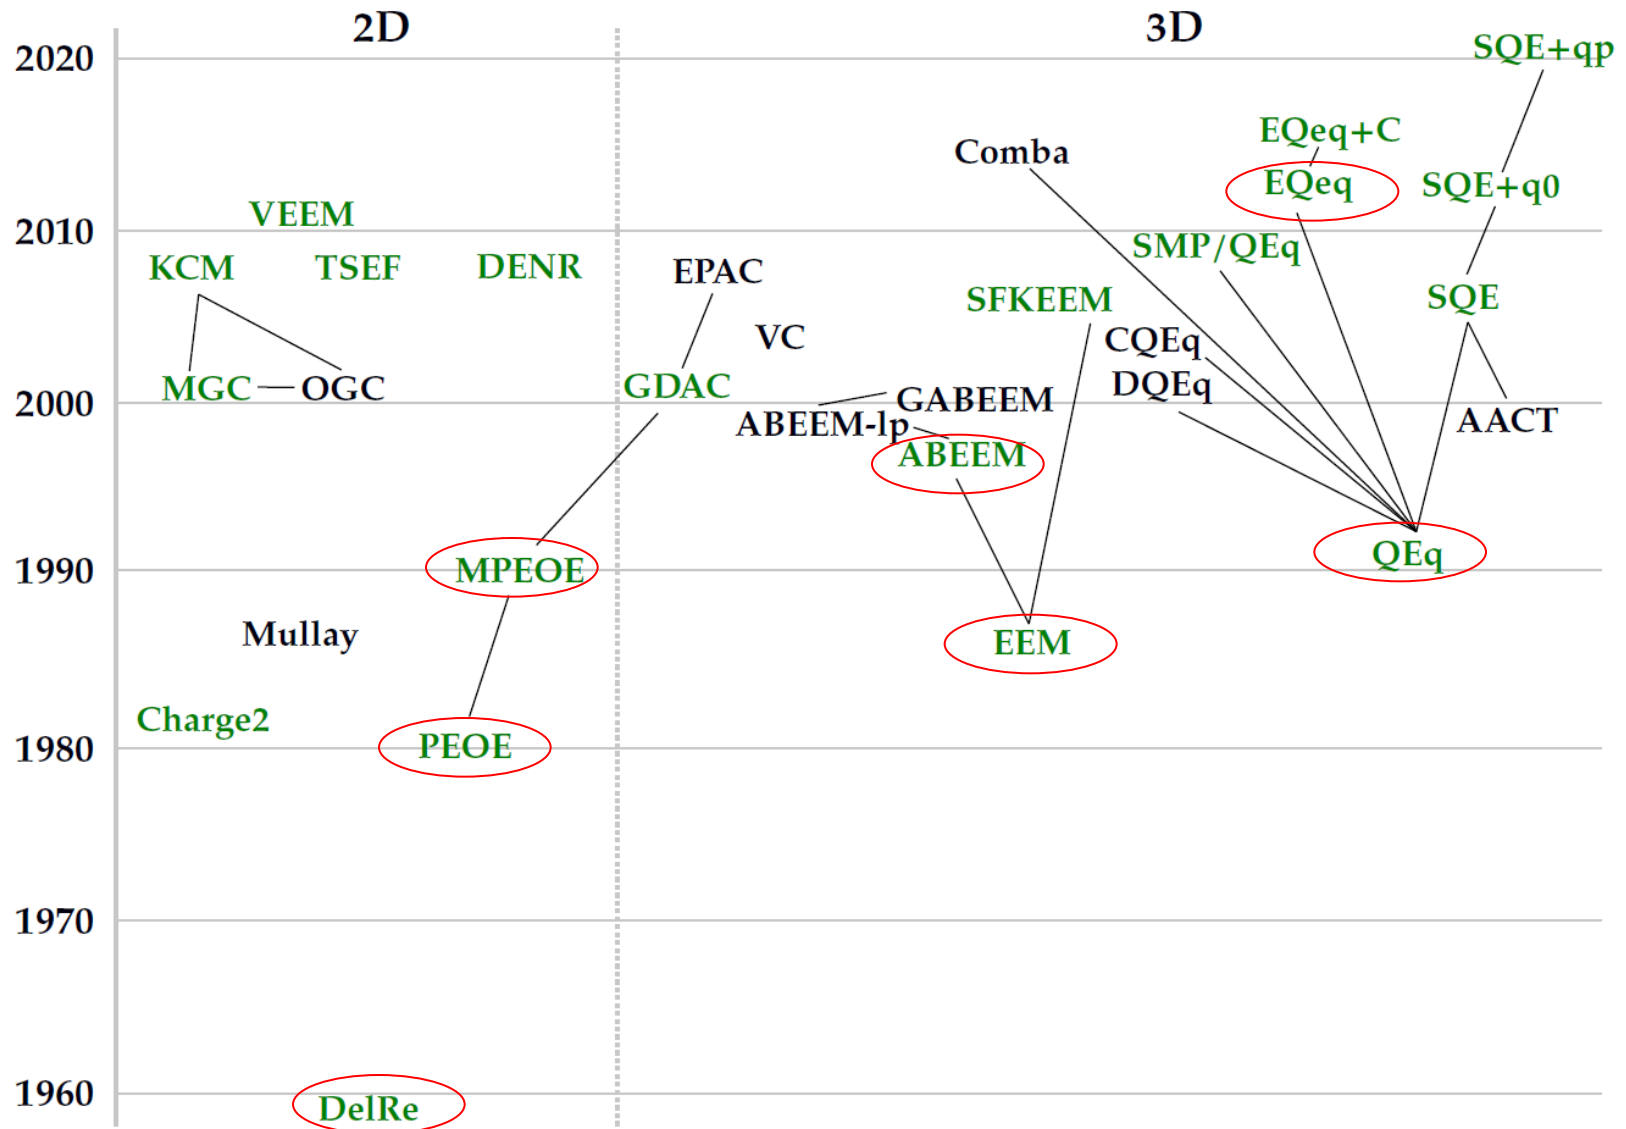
2D

3D

2020

2010

2000

1990

1980

1970

1960

SQE+qp

EQeq+C

Comba

EQeq

SQE+q0

VEEM

SMP/QEq

KCM

TSEF

DENR

EPAC

SFKEEM

SQE

VC

CQEq

MGC

OGC

GDAC

DQEq

GABEEM

AACT

ABEEM-lp

ABEEM

MPEOE

QEq

Mullay

EEM

Charge2

PEOE

DelRe